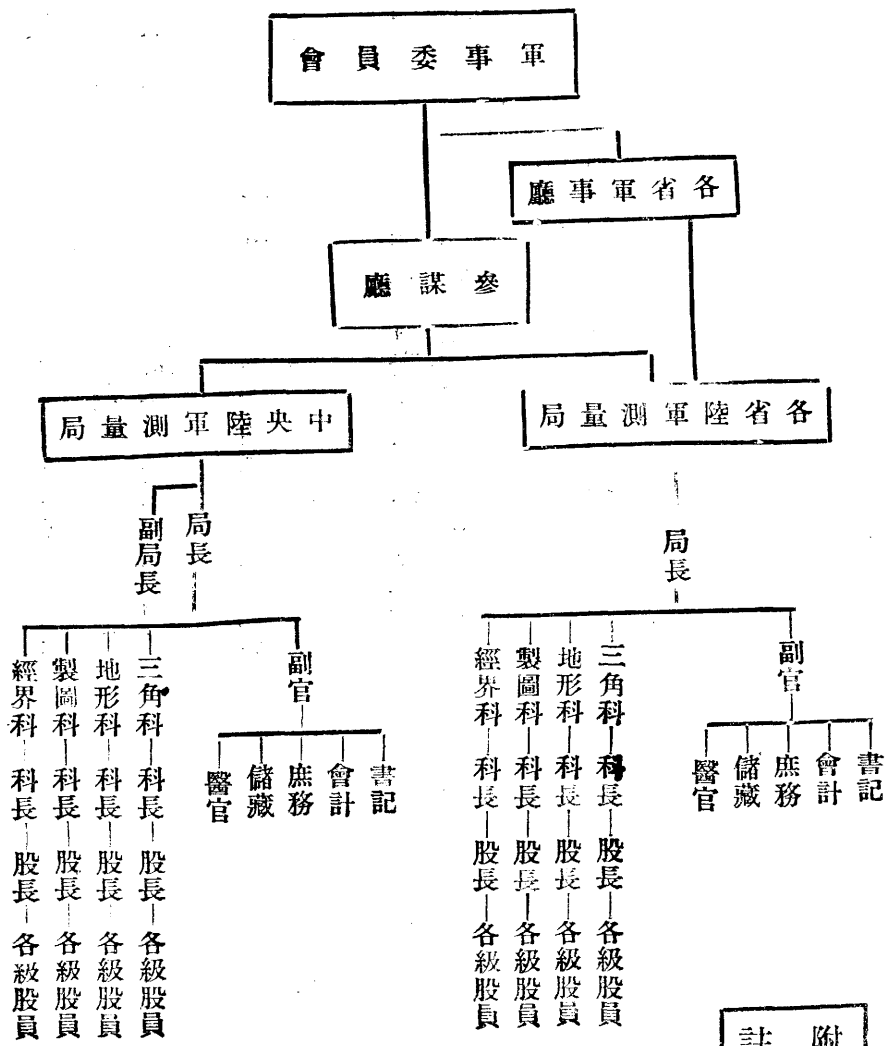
軍事委員會

各省軍事廳

參謀廳

中央陸軍測量局

各省陸軍測量局

局長

副局長

三角科—科長—股長—各級股員

地形科—科長—股長—各級股員

製圖科—科長—股長—各級股員

經界科—科長—股長—各級股員

副官

書記

會計

庶務

儲藏

醫官

局長

三角科—科長—股長—各級股員

地形科—科長—股長—各級股員

製圖科—科長—股長—各級股員

經界科—科長—股長—各級股員

副官

書記

會計

庶務

儲藏

醫官

附註